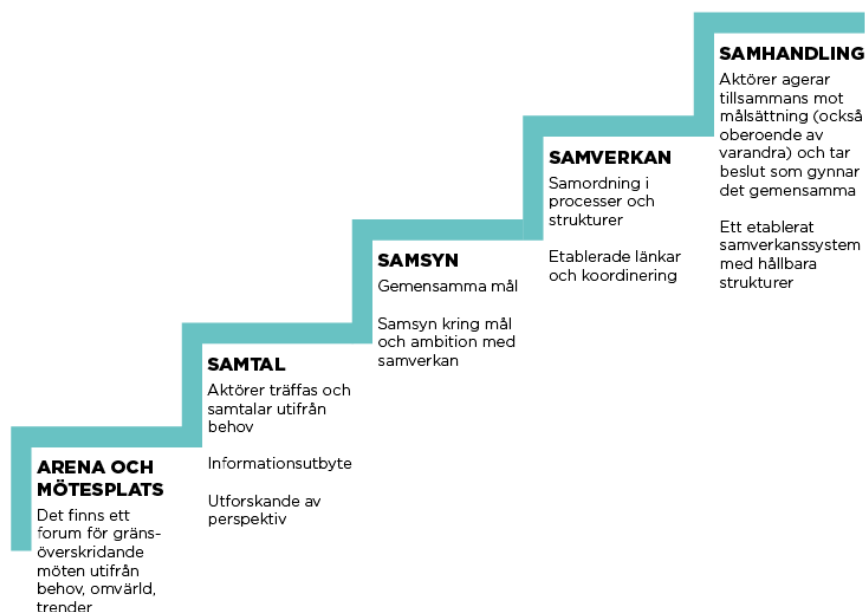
ARENA OCH MÖTESPLATS

Det finns ett forum för gränsöverskridande möten utifrån behov, omvärld, trender

SAMTAL

Aktörer träffas och samtalar utifrån behov

Informationsutbyte

Utforskande av perspektiv

SAMSYN

Gemensamma mål

Samsyn kring mål och ambition med samverkan

SAMVERKAN

Samordning i processer och strukturer

Etablerade länkar och koordinering

SAMHANDLING

Aktörer agerar tillsammans mot målsättning (också oberoende av varandra) och tar beslut som gynnar det gemensamma

Ett etablerat samverkanssystem med hållbara strukturer